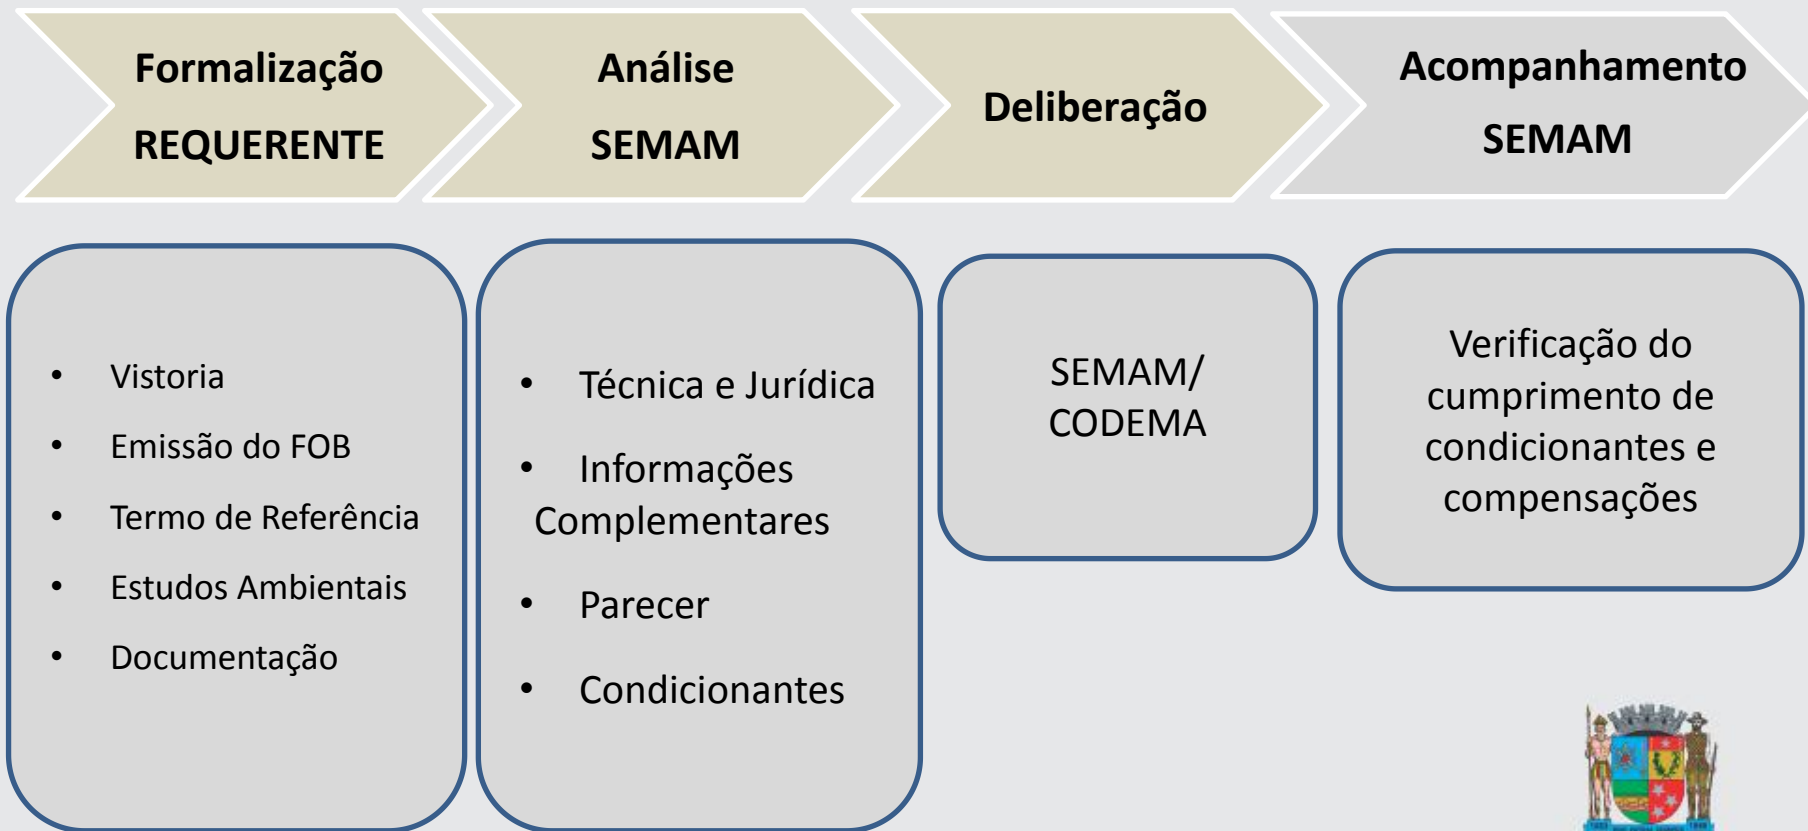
Formalização
REQUERENTE

Análise
SEMAM

Deliberação

Acompanhamento
SEMAM

- Vistoria
- Emissão do FOB
- Termo de Referência
- Estudos Ambientais
- Documentação

- Técnica e Jurídica
- Informações Complementares
- Parecer
- Condicionantes

SEMAM/ CODEMA

Verificação do cumprimento de condicionantes e compensações